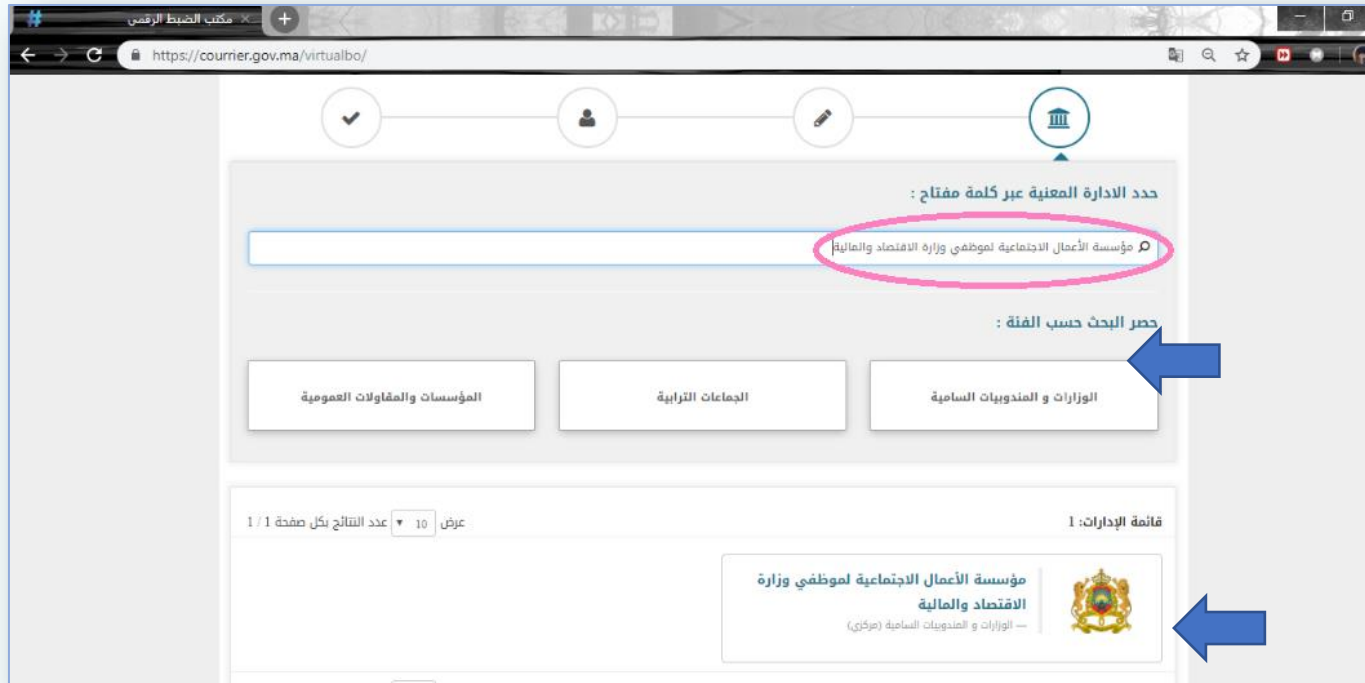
مكتب الضبط الرقمي ×

https://courier.gov.ma/virtualbo/

حدد الادارة المعنية عبر كلمة مفتاح :

مؤسسة الأعمال الاجتماعية لموظفي وزارة الاقتصاد والمالية

حصر البحث حسب الفئة :

الوزارات و المندوبيات السامية

الجماعات الترابية

المؤسسات والمقاولات العمومية

قائمة الإدارات: 1

عرض 10 عدد النتائج بكل صفحة 1 / 1

مؤسسة الأعمال الاجتماعية لموظفي وزارة الاقتصاد والمالية

— الوزارات و المندوبيات السامية (مركزي)